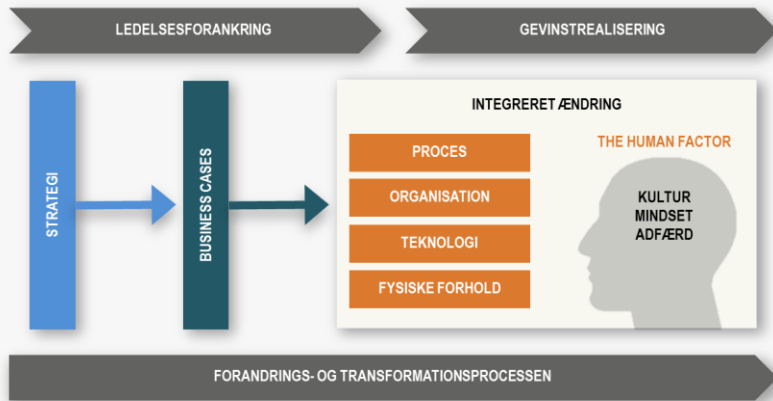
LEDELSESFORANKRING

GEVINSTREALISERING

STRATEGI

BUSINESS CASES

INTEGRERET ÆNDRING

PROCES

ORGANISATION

TEKNOLOGI

FYSISKE FORHOLD

THE HUMAN FACTOR

KULTUR
MINDSET
ADFÆRD

FORANDRINGS- OG TRANSFORMATIONSPROCESSEN